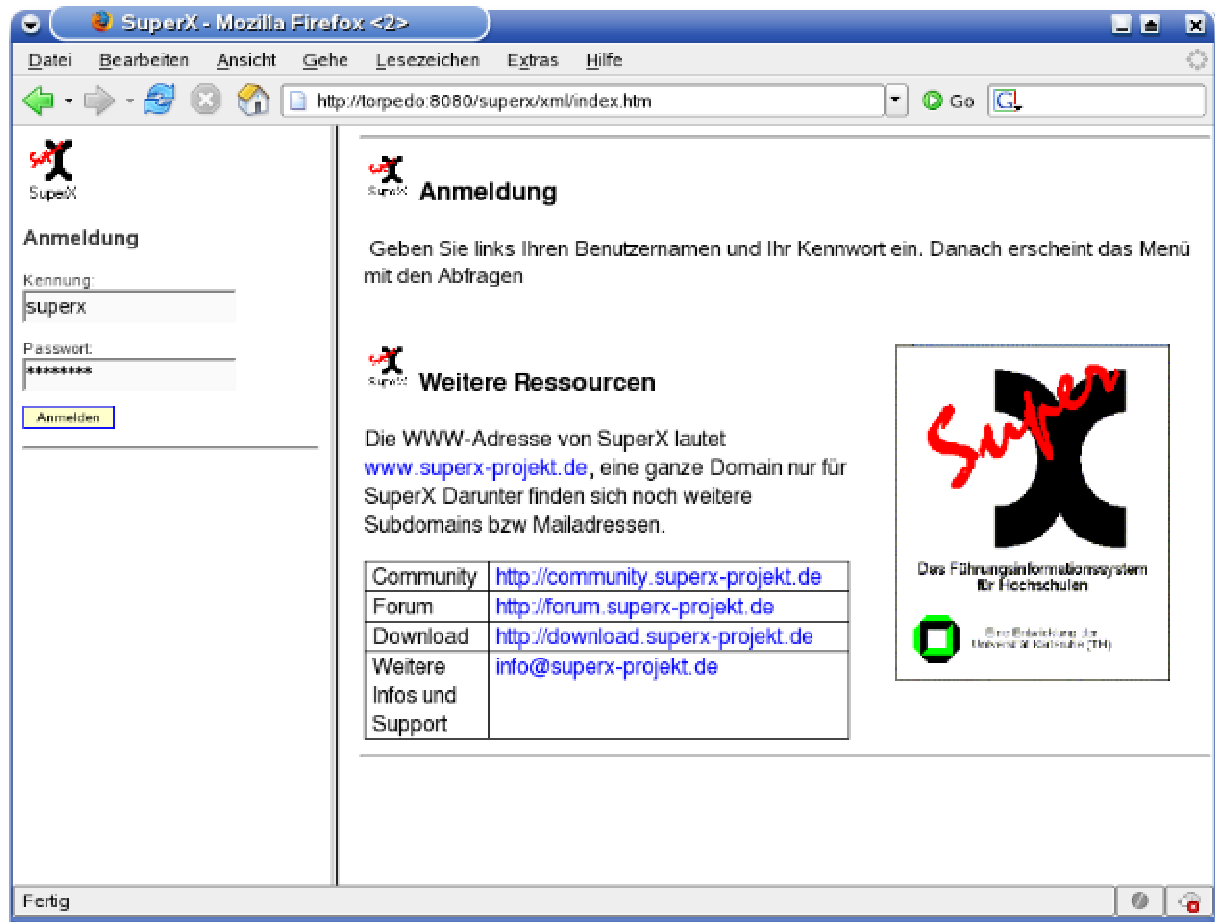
SuperX - Mozilla Firefox <2>

Datei Bearbeiten Ansicht Gehe Lesezeichen Extras Hilfe

http://torpedo:8080/superx/xml/index.htm

Go

SuperX

Anmeldung

Kennung:
superx

Passwort:
********

Anmelden

SuperX Anmeldung

Geben Sie links Ihren Benutzernamen und Ihr Kennwort ein. Danach erscheint das Menü mit den Abfragen

SuperX Weitere Ressourcen

Die WWW-Adresse von SuperX lautet www.superx-projekt.de, eine ganze Domain nur für SuperX Darunter finden sich noch weitere Subdomains bzw Mailadressen.

| Community | http://community.superx-projekt.de |
|---|---|
| Forum | http://forum.superx-projekt.de |
| Download | http://download.superx-projekt.de |
| Weitere Infos und Support | info@superx-projekt.de |

Super

Das Führungsinformationssystem für Hochschulen

Eine Entwicklung der Universität Karlsruhe (TH)

Fertig